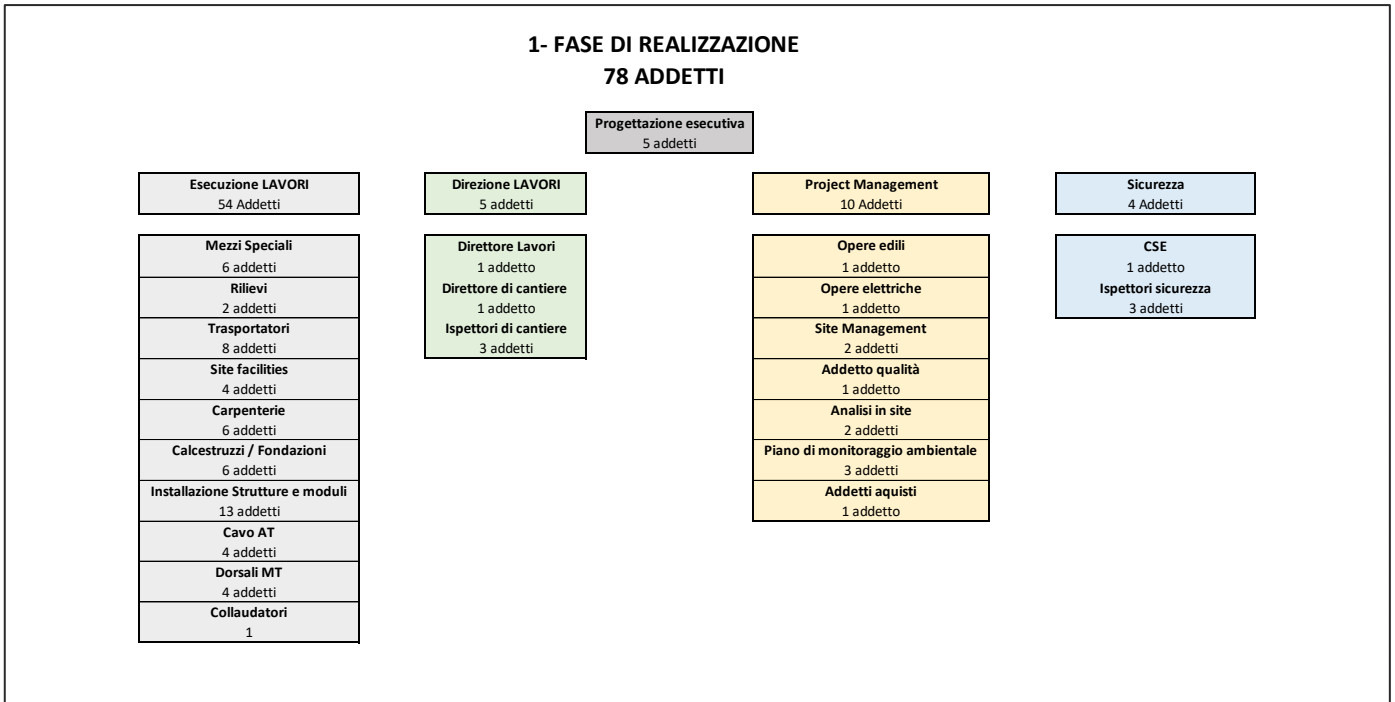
1- FASE DI REALIZZAZIONE
78 ADDETTI

Progettazione esecutiva
5 addetti

Esecuzione LAVORI
54 Addetti

Mezzi Speciali
6 addetti
Rilievi
2 addetti
Trasportatori
8 addetti
Site facilities
4 addetti
Carpenterie
6 addetti
Calcestruzzi / Fondazioni
6 addetti
Installazione Strutture e moduli
13 addetti
Cavo AT
4 addetti
Dorsali MT
4 addetti
Collaudatori
1

Direzione LAVORI
5 addetti

Direttore Lavori
1 addetto
Direttore di cantiere
1 addetto
Ispettori di cantiere
3 addetti

Project Management
10 Addetti

Opere edili
1 addetto
Opere elettriche
1 addetto
Site Management
2 addetti
Addetto qualità
1 addetto
Analisi in site
2 addetti
Piano di monitoraggio ambientale
3 addetti
Addetti aquisti
1 addetto

Sicurezza
4 Addetti

CSE
1 addetto
Ispettori sicurezza
3 addetti